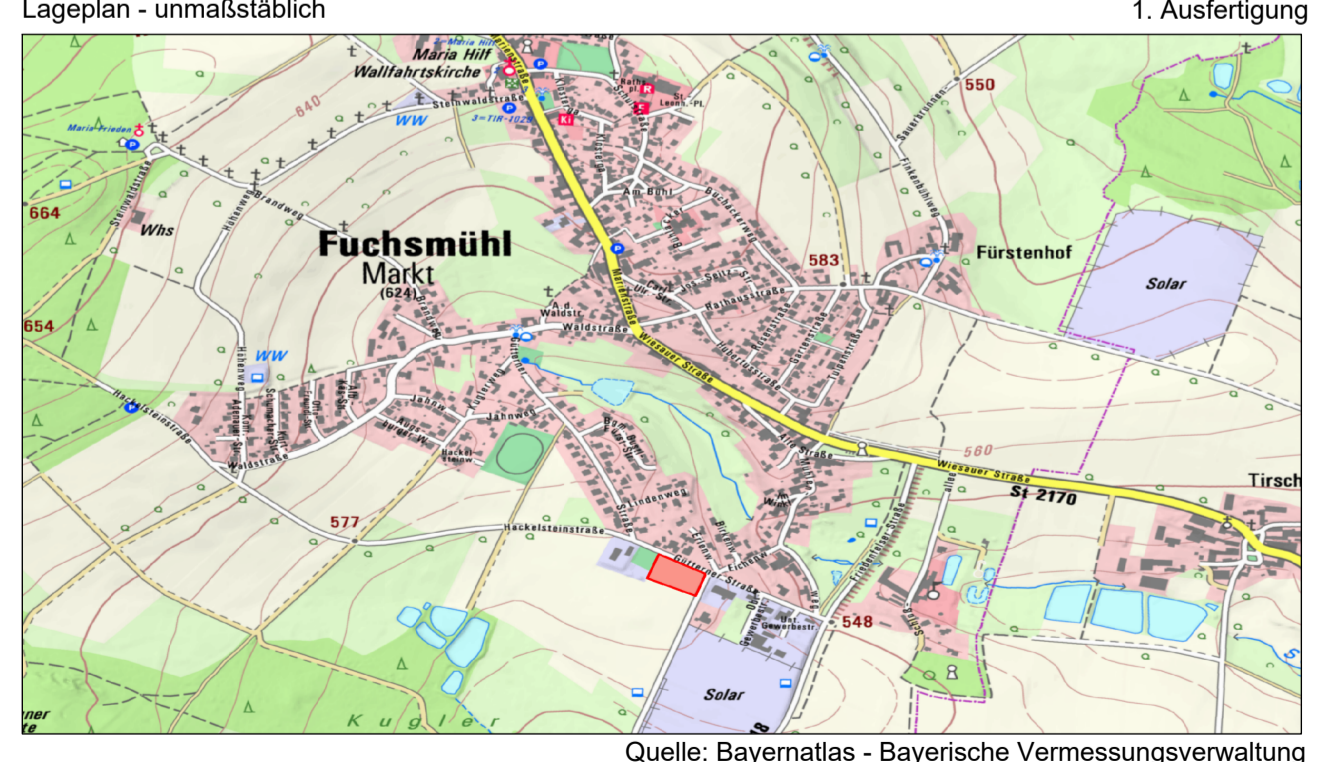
Lageplan - unmaßstäblich

1. Ausfertigung

Maria Hilf Wallfahrtskirche
Steinwaldstraße
WW
Maria-Frieden
664
Whs
Brandweg
640
Fuchsmühl
Markt
(624)
654
WW
Hackelsteinstraße
Waldstraße
Jahnw.
Jahnweg
Waldstraße
Am Bühl
Marktplatz
Wiesauer Straße
Harhausstraße
583
Fürstenhof
550
Solar
560
Wiesauer Straße
St 2170
Tirsch
Lindenweg
577
Hackelsteinstraße
Gutrenter-Straße
548
Solar
Kugler
Gewerbestr.

Quelle: Bayernatlas - Bayerische Vermessungsverwaltung